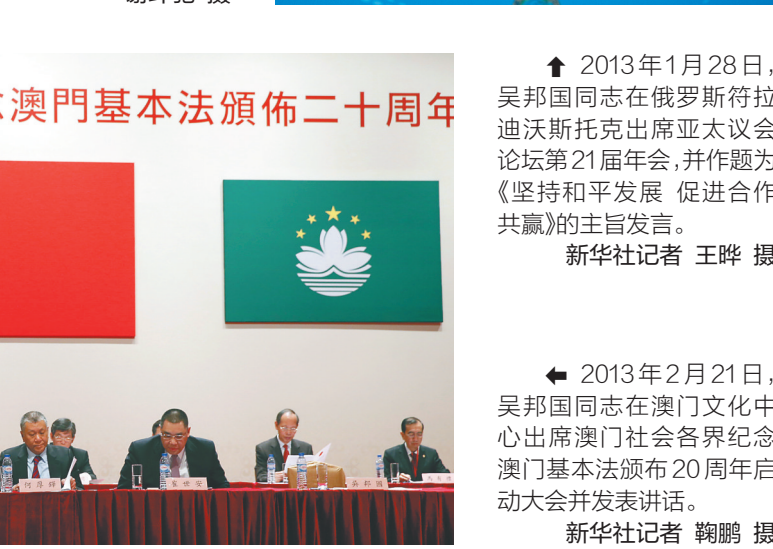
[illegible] 摄

澳門基本法頒佈二十周年

何厚铧 崔世安 吴邦国

⬆ 2013年1月28日，吴邦国同志在俄罗斯符拉迪沃斯托克出席亚太议会论坛第21届年会，并作题为《坚持和平发展 促进合作共赢》的主旨发言。

新华社记者 王晔 摄

⬅ 2013年2月21日，吴邦国同志在澳门文化中心出席澳门社会各界纪念澳门基本法颁布20周年启动大会并发表讲话。

新华社记者 鞠鹏 摄